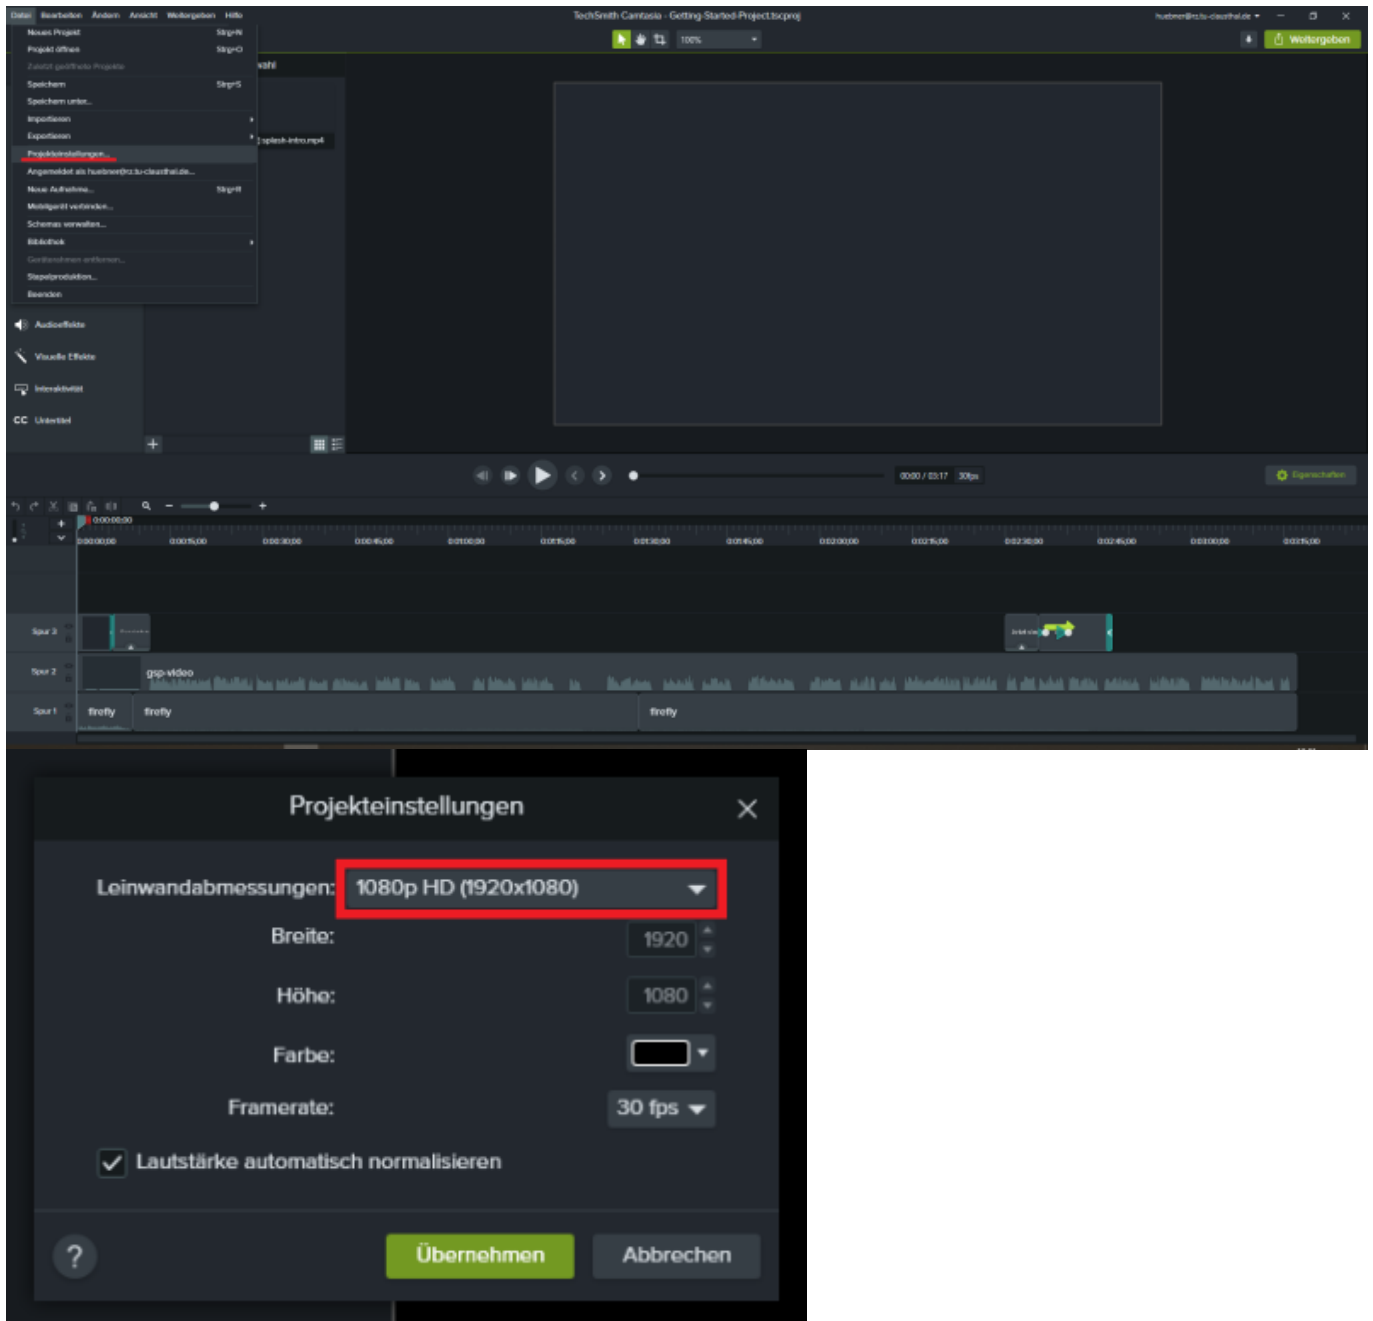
Datei Bearbeiten Ändern Ansicht Weitergeben Hilfe

TechSmith Camtasia - Getting-Started-Project.tscproj

huebner@rz.tu-clausthal.de

Weitergeben

100%

Neues Projekt Strg+N
Projekt öffnen Strg+O
Zuletzt geöffnete Projekte
Speichern Strg+S
Speichern unter...
Importieren
Exportieren
Projekteinstellungen...
Angemeldet als huebner@rz.tu-clausthal.de...
Neue Aufnahme... Strg+R
Mobilgerät verbinden...
Schemas verwalten...
Bibliothek
Gerätenahmen entfernen...
Stapelproduktion...
Beenden

wahl

splash-intro.mp4

Audioeffekte
Visuelle Effekte
Interaktivität
CC Untertitel

00:00 / 03:17 30fps

Eigenschaften

0:00:00;00

Spur 3
Spur 2
Spur 1

gsp-video

firefly firefly firefly

Projekteinstellungen

Leinwandabmessungen: 1080p HD (1920x1080)

Breite: 1920

Höhe: 1080

Farbe:

Framerate: 30 fps

Lautstärke automatisch normalisieren

?

Übernehmen

Abbrechen